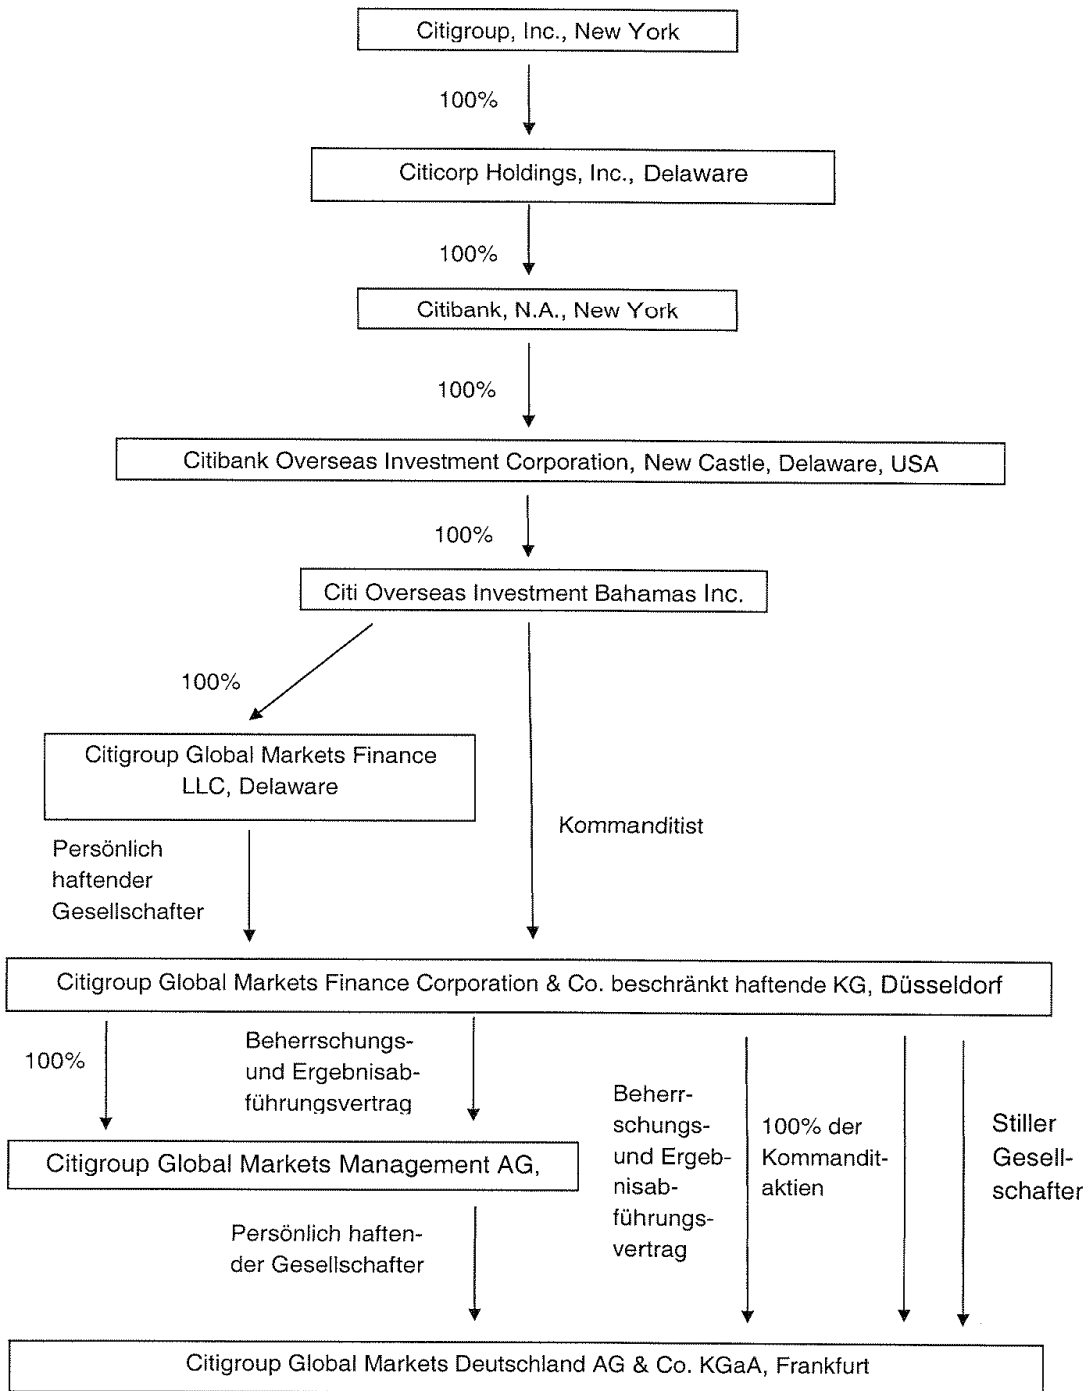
Citigroup, Inc., New York

100%

Citicorp Holdings, Inc., Delaware

100%

Citibank, N.A., New York

100%

Citibank Overseas Investment Corporation, New Castle, Delaware, USA

100%

Citi Overseas Investment Bahamas Inc.

100%

Citigroup Global Markets Finance LLC, Delaware

Kommanditist

Persönlich haftender Gesellschafter

Citigroup Global Markets Finance Corporation & Co. beschränkt haftende KG, Düsseldorf

100%

Beherrschungs- und Ergebnisabführungsvertrag

Beherrschungs- und Ergebnisabführungsvertrag

100% der Kommanditaktien

Stiller Gesellschafter

Citigroup Global Markets Management AG,

Persönlich haftender Gesellschafter

Citigroup Global Markets Deutschland AG & Co. KGaA, Frankfurt